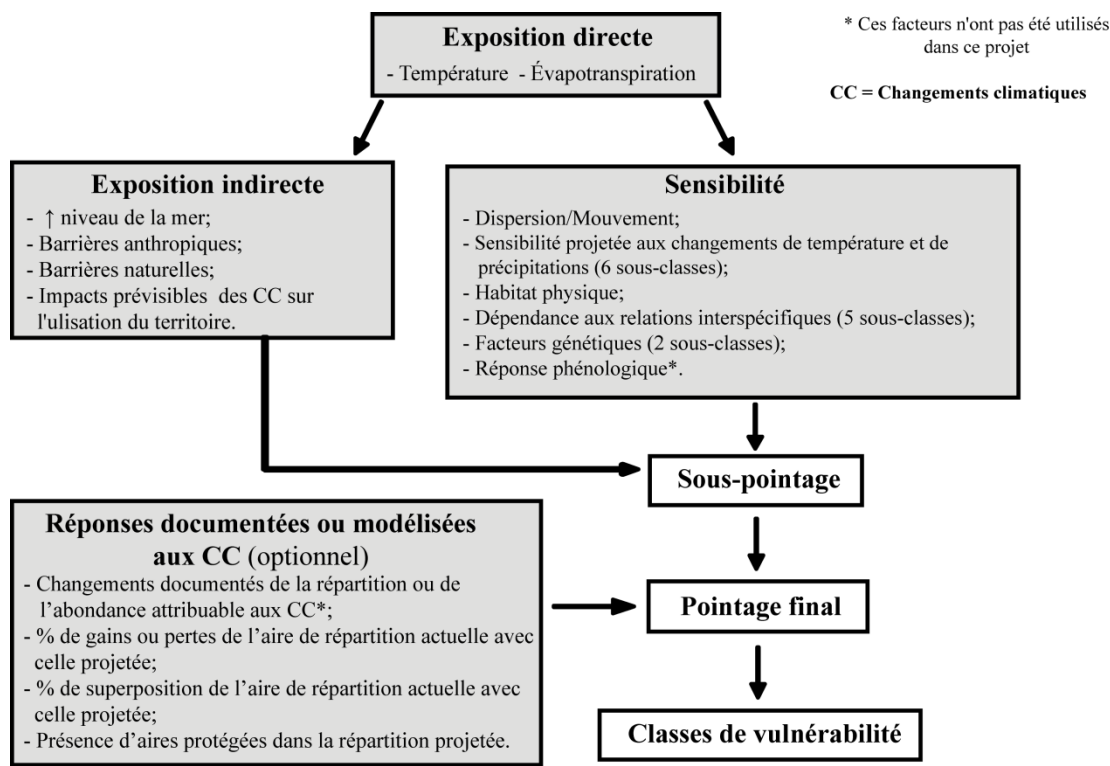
**Exposition directe**
- Température - Évapotranspiration

* Ces facteurs n'ont pas été utilisés dans ce projet

**CC = Changements climatiques**

**Exposition indirecte**
- ↑ niveau de la mer;
- Barrières anthropiques;
- Barrières naturelles;
- Impacts prévisibles des CC sur l'ulisation du territoire.

**Sensibilité**
- Dispersion/Mouvement;
- Sensibilité projetée aux changements de température et de précipitations (6 sous-classes);
- Habitat physique;
- Dépendance aux relations interspécifiques (5 sous-classes);
- Facteurs génétiques (2 sous-classes);
- Réponse phénologique*.

**Sous-pointage**

**Réponses documentées ou modélisées aux CC** (optionnel)
- Changements documentés de la répartition ou de l'abondance attribuable aux CC*;
- % de gains ou pertes de l'aire de répartition actuelle avec celle projetée;
- % de superposition de l'aire de répartition actuelle avec celle projetée;
- Présence d'aires protégées dans la répartition projetée.

**Pointage final**

**Classes de vulnérabilité**